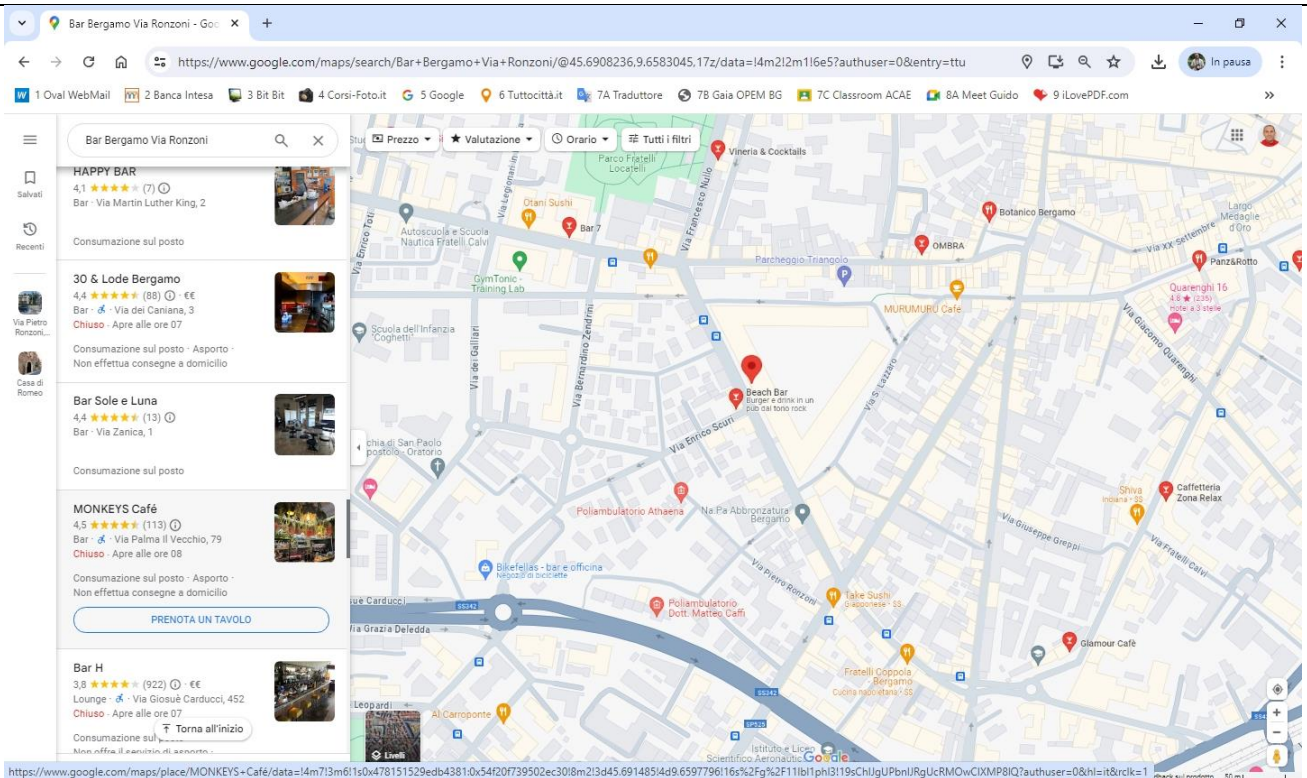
Bar Bergamo Via Ronzoni - Goo ×
+
https://www.google.com/maps/search/Bar+Bergamo+Via+Ronzoni/@45.6908236,9.6583045,17z/data=!4m2!2m1!6e5?authuser=0&entry=ttu
In pausa
1 Oval WebMail 2 Banca Intesa 3 Bit Bit 4 Corsi-Foto.it 5 Google 6 Tuttocittà.it 7A Traduttore 7B Gaia OPEM BG 7C Classroom ACAE 8A Meet Guido 9 iLovePDF.com

Salvati
Recenti
Via Pietro Ronzoni...
Casa di Romeo

Bar Bergamo Via Ronzoni

Prezzo Valutazione Orario Tutti i filtri

HAPPY BAR
4,1 ★★★★ (7)
Bar · Via Martin Luther King, 2
Consumazione sul posto

30 & Lode Bergamo
4,4 ★★★★★ (88) · €€
Bar · Via dei Caniana, 3
Chiuso · Apre alle ore 07
Consumazione sul posto · Asporto · Non effettua consegne a domicilio

Bar Sole e Luna
4,4 ★★★★★ (13)
Bar · Via Zanica, 1
Consumazione sul posto

MONKEYS Café
4,5 ★★★★★ (113)
Bar · Via Palma Il Vecchio, 79
Chiuso · Apre alle ore 08
Consumazione sul posto · Asporto · Non effettua consegne a domicilio
PRENOTA UN TAVOLO

Bar H
3,8 ★★★★ (922) · €€
Lounge · Via Giosuè Carducci, 452
Chiuso · Apre alle ore 07
Consumazione sul posto
Non offre il servizio di asporto
Torna all'inizio

Parco Fratelli Locatelli
Vineria & Cocktails
Otani Sushi
Bar 7
Via Leonardo
Via Francesco Nullo
Via Enrico Toti
Autoscuola e Scuola Nautica Fratelli Calvi
GymTonic - Training Lab
Parcheggio Triangolo
Botanico Bergamo
OMBRA
Largo Medaglie d'Oro
Via XX Settembre
Panz&Rotto
Quarenghi 16
4,8 ★ (235)
Hotel a 3 stelle
MURUMURU Café
Scuola dell'Infanzia "Coghetti"
Via dei Galliari
Via Bernardino Zendrini
Beach Bar
Burger e drink in un pub dal tono rock
Via S. Lazzaro
Via Giacomo Quarenghi
chia di San Paolo postolo - Oratorio
Via Enrico Scuri
Poliambulatorio Athaena
Na Pa Abbronzatura Bergamo
Shiva
Indiana · $$
Caffetteria Zona Relax
Via Giuseppe Greppi
Via Fratelli Calvi
Bikefellas - bar e officina
Negozio di biciclette
Via Pietro Ronzoni
Take Sushi
Giapponese · $$
ue Carducci
SS342
Via Grazia Deledda
Poliambulatorio Dott. Matteo Caffi
Glamour Café
Fratelli Coppola Bergamo
Cucina napoletana · $$
Leopardi
Al Carroponte
SP525
SS342
Istituto e Liceo Scientifico Aeronautico
Livelli
Google
https://www.google.com/maps/place/MONKEYS+Café/data=!4m7!3m6!1s0x478151529edb4381:0x54f20f739502ec30!8m2!3d45.691485!4d9.6597796!16s%2Fg%2F11lbl1phl3!19sChIJgUPbnlJRgUcRMOwClXMP8lQ?authuser=0&hl=it&rclk=1
50 m